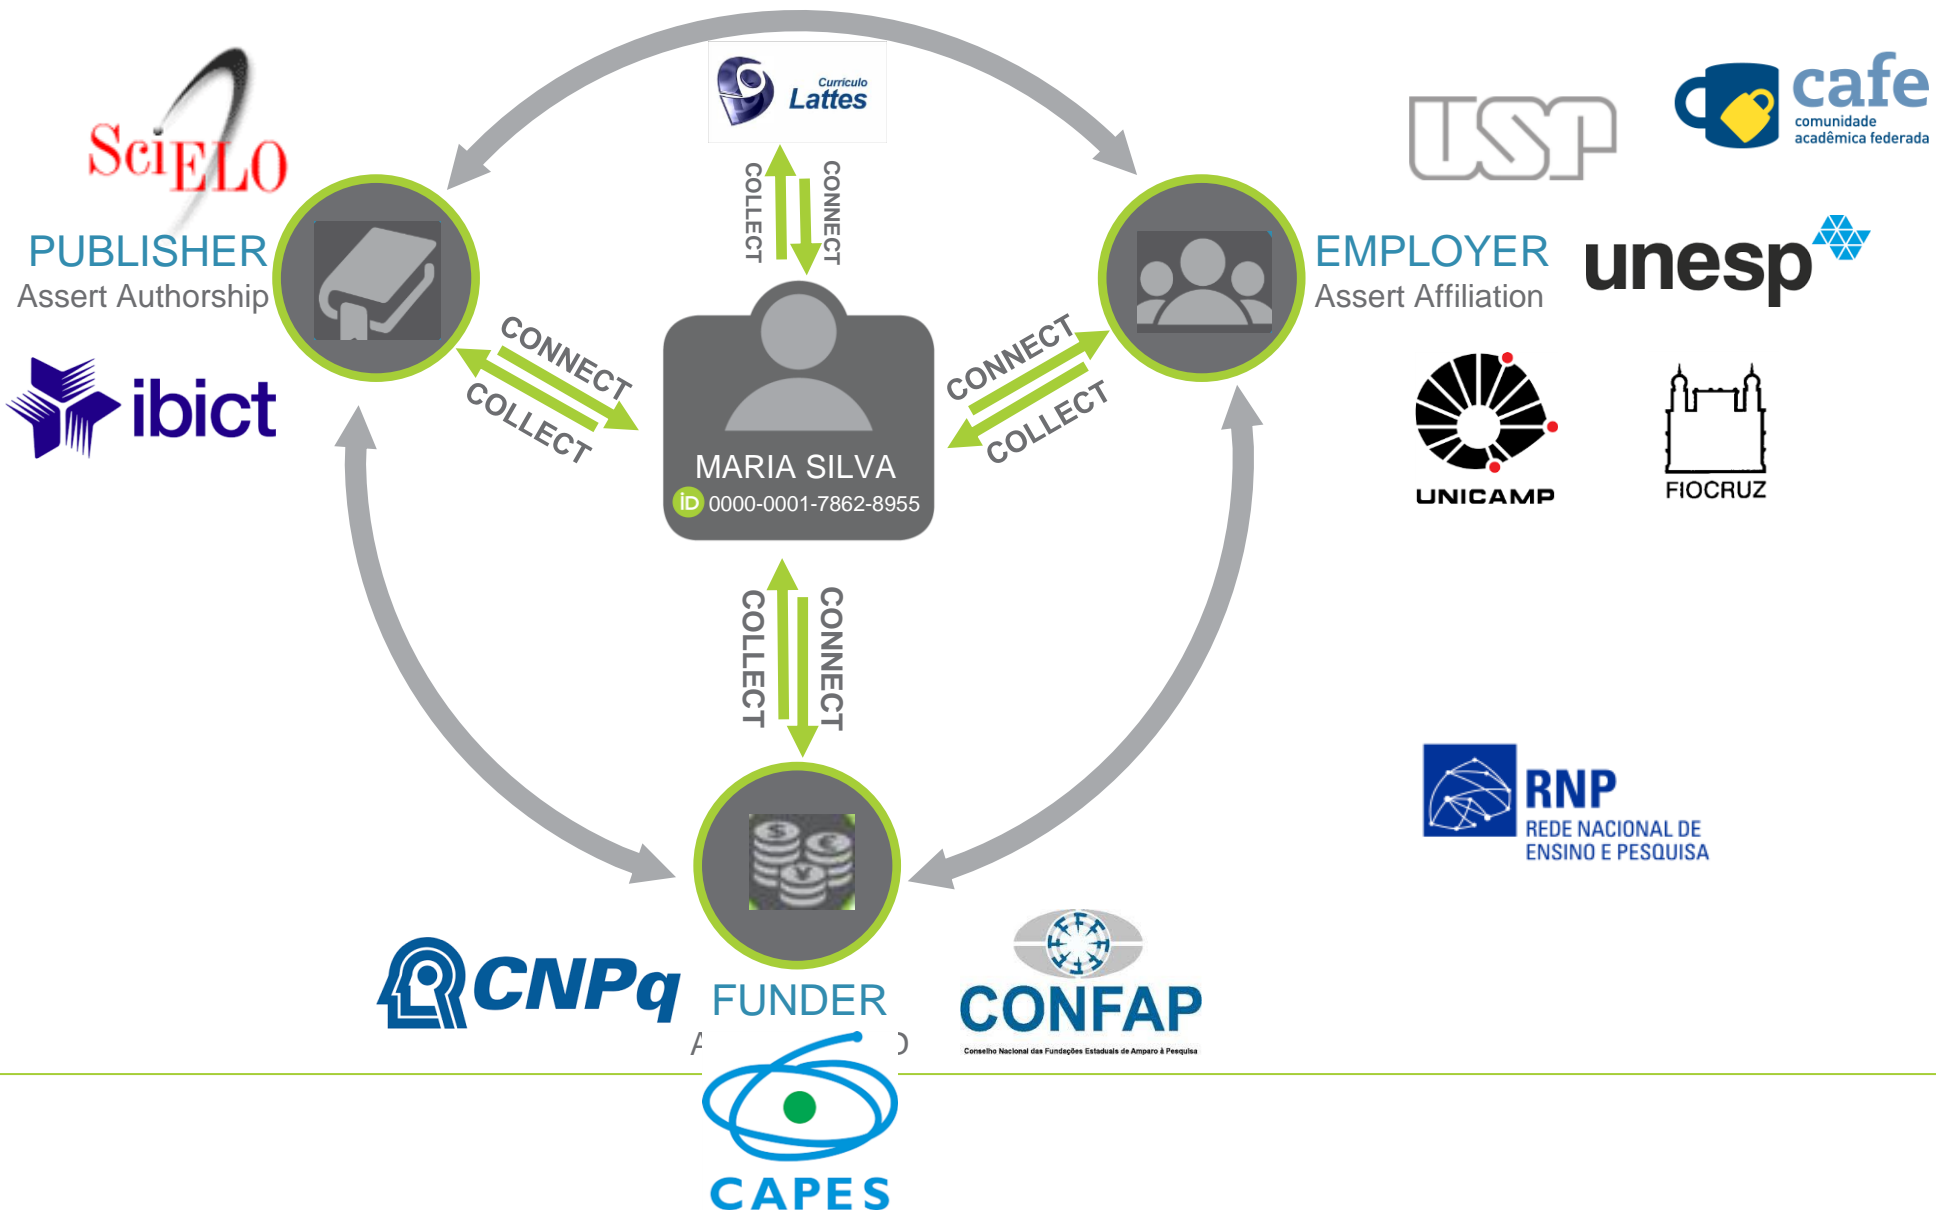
Curriculo Lattes

COLLECT
CONNECT

SciELO

PUBLISHER
Assert Authorship

ibict

CONNECT
COLLECT

MARIA SILVA
iD 0000-0001-7862-8955

CONNECT
COLLECT

EMPLOYER
Assert Affiliation

USP

cafe
comunidade acadêmica federada

unesp

UNICAMP

FIOCRUZ

COLLECT
CONNECT

RNP
REDE NACIONAL DE ENSINO E PESQUISA

CNPq

FUNDER
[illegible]

CONFAP
Conselho Nacional das Fundações Estaduais de Amparo à Pesquisa

CAPES